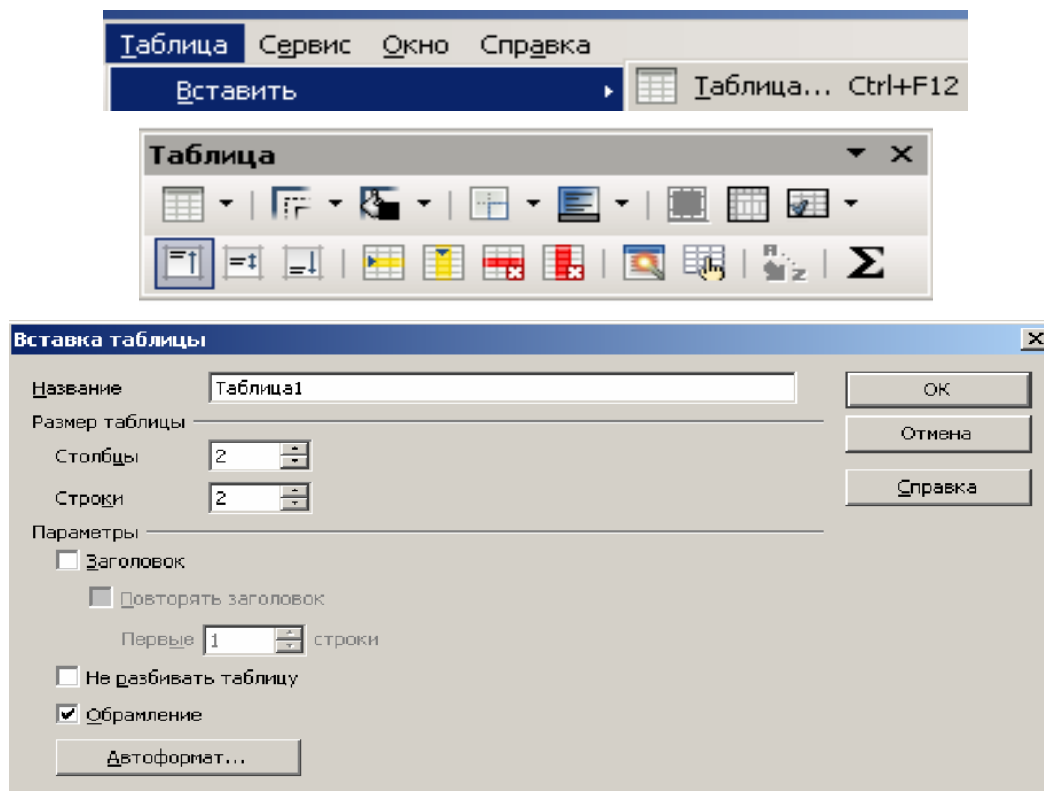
Таблица Сервис Окно Справка
Вставить
Таблица... Ctrl+F12

Таблица

Вставка таблицы

Название Таблица1
Размер таблицы
Столбцы 2
Строки 2
Параметры
Заголовок
Повторять заголовок
Первые 1 строки
Не разбивать таблицу
Обрамление
Автоформат...

OK
Отмена
Справка